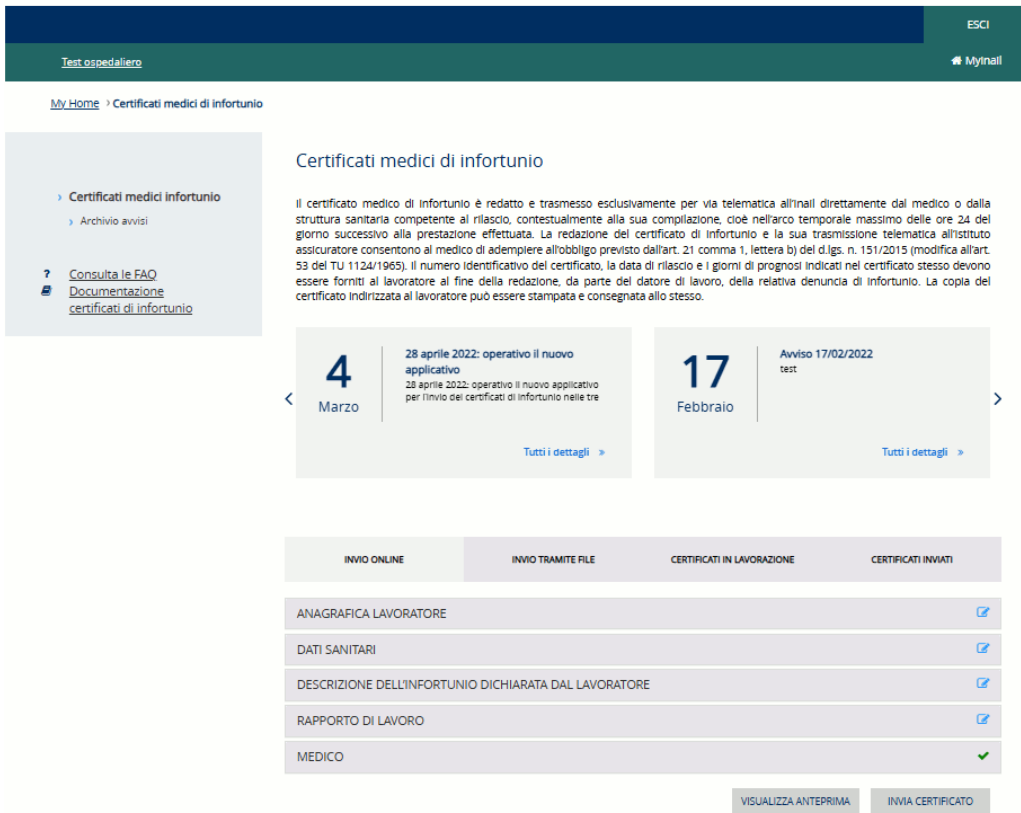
ESCI

Test ospedaliero

MyInail

My Home › Certificati medici di infortunio

› Certificati medici infortunio
› Archivio avvisi

? Consulta le FAQ
Documentazione certificati di infortunio

Certificati medici di infortunio

Il certificato medico di infortunio è redatto e trasmesso esclusivamente per via telematica all'Inail direttamente dal medico o dalla struttura sanitaria competente al rilascio, contestualmente alla sua compilazione, cioè nell'arco temporale massimo delle ore 24 del giorno successivo alla prestazione effettuata. La redazione del certificato di infortunio e la sua trasmissione telematica all'istituto assicuratore consentono al medico di adempiere all'obbligo previsto dall'art. 21 comma 1, lettera b) del d.lgs. n. 151/2015 (modifica all'art. 53 del TU 1124/1965). Il numero identificativo del certificato, la data di rilascio e i giorni di prognosi indicati nel certificato stesso devono essere forniti al lavoratore al fine della redazione, da parte del datore di lavoro, della relativa denuncia di infortunio. La copia del certificato indirizzata al lavoratore può essere stampata e consegnata allo stesso.

4
Marzo

28 aprile 2022: operativo il nuovo applicativo
28 aprile 2022: operativo il nuovo applicativo per l'invio dei certificati di infortunio nelle tre

Tutti i dettagli »

17
Febbraio

Avviso 17/02/2022
test

Tutti i dettagli »

INVIO ONLINE | INVIO TRAMITE FILE | CERTIFICATI IN LAVORAZIONE | CERTIFICATI INVIATI

ANAGRAFICA LAVORATORE

DATI SANITARI

DESCRIZIONE DELL'INFORTUNIO DICHIARATA DAL LAVORATORE

RAPPORTO DI LAVORO

MEDICO

VISUALIZZA ANTEPRIMA

INVIA CERTIFICATO